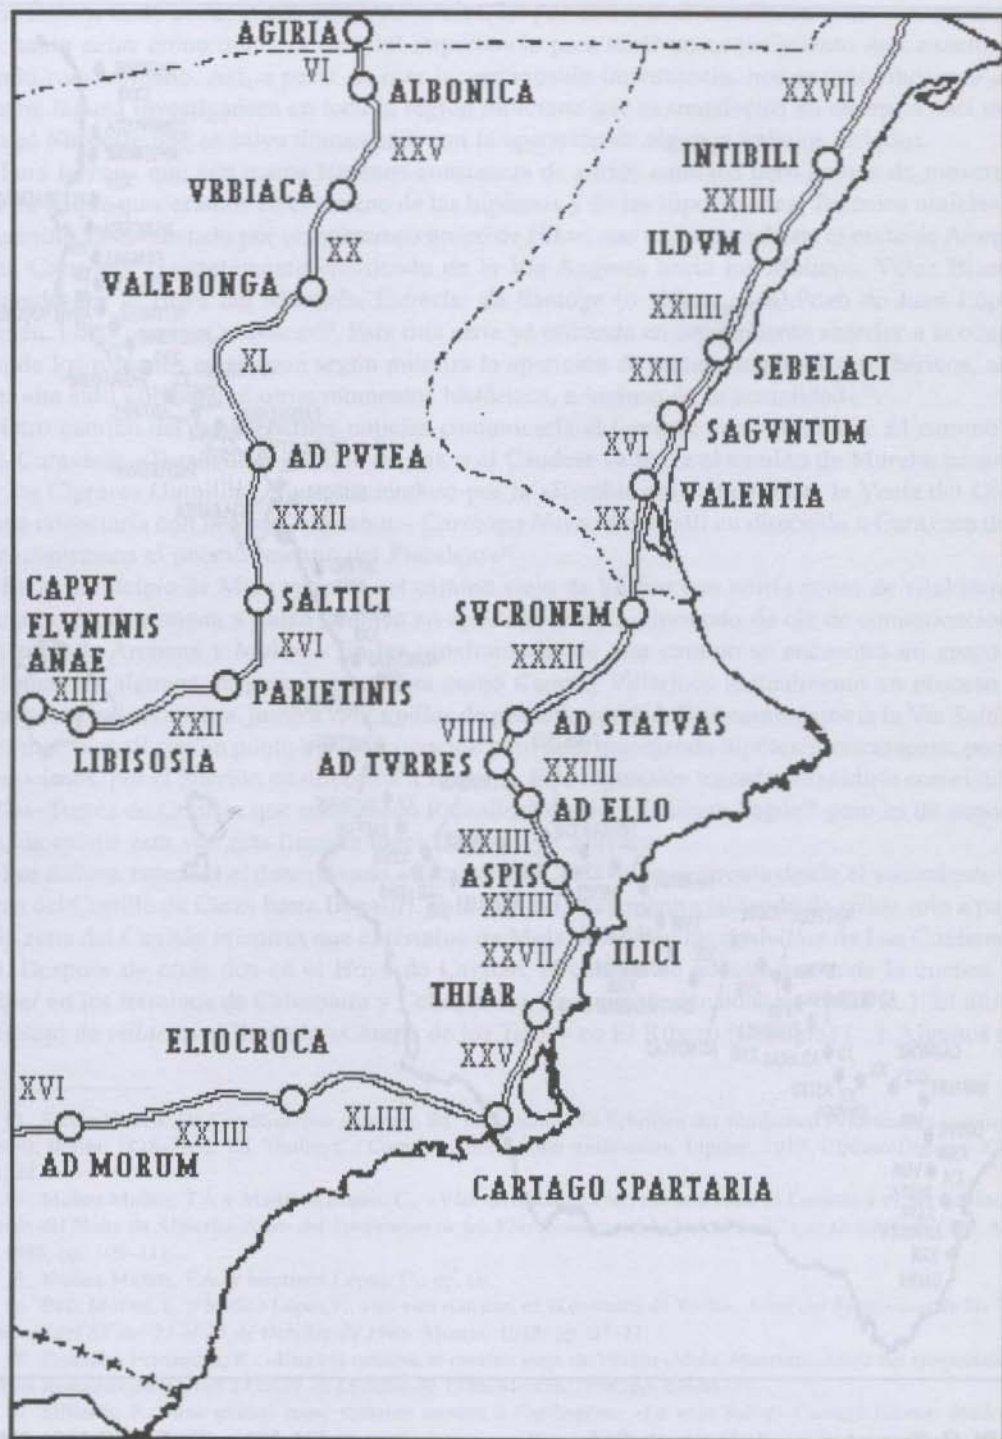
AGIRIA
VI
ALBONICA
XXV
VRBIACA
XX
VALEBONGA
XL
AD PVTEA
XXXII
CAPVT FLVNINIS ANAE
SALTICI
XVI
PARIETINIS
XIIII
XXII
LIBISOSIA
XXVII
INTIBILI
XXIIII
ILDVM
XXIIII
XXII
SEBELACI
SAGVNTUM
XVI
VALENTIA
XX
SVCRONEM
XXXII
VIIII
AD STATVAS
AD TVRRES
XXIIII
AD ELLO
XXIIII
ASPIS
XXIIII
ILICI
XXVII
THIAR
XXV
ELIOCROCA
XVI
XXIIII
XLIIII
AD MORUM
CARTAGO SPARTARIA